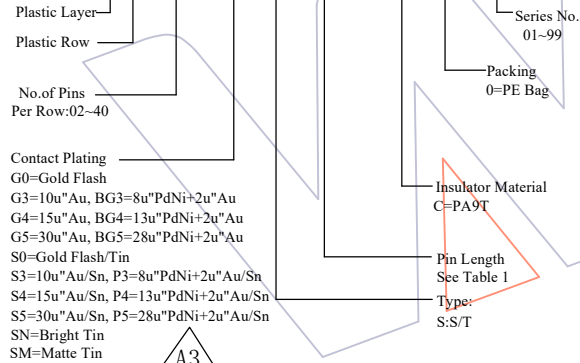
Plastic Layer
Plastic Row
No.of Pins
Per Row:02~40
Contact Plating
G0=Gold Flash
G3=10u"Au, BG3=8u"PdNi+2u"Au
G4=15u"Au, BG4=13u"PdNi+2u"Au
G5=30u"Au, BG5=28u"PdNi+2u"Au
S0=Gold Flash/Tin
S3=10u"Au/Sn, P3=8u"PdNi+2u"Au/Sn
S4=15u"Au/Sn, P4=13u"PdNi+2u"Au/Sn
S5=30u"Au/Sn, P5=28u"PdNi+2u"Au/Sn
SN=Bright Tin
SM=Matte Tin
A3
Series No.
01~99
Packing
0=PE Bag
Insulator Material
C=PA9T
Pin Length
See Table 1
Type:
S:S/T